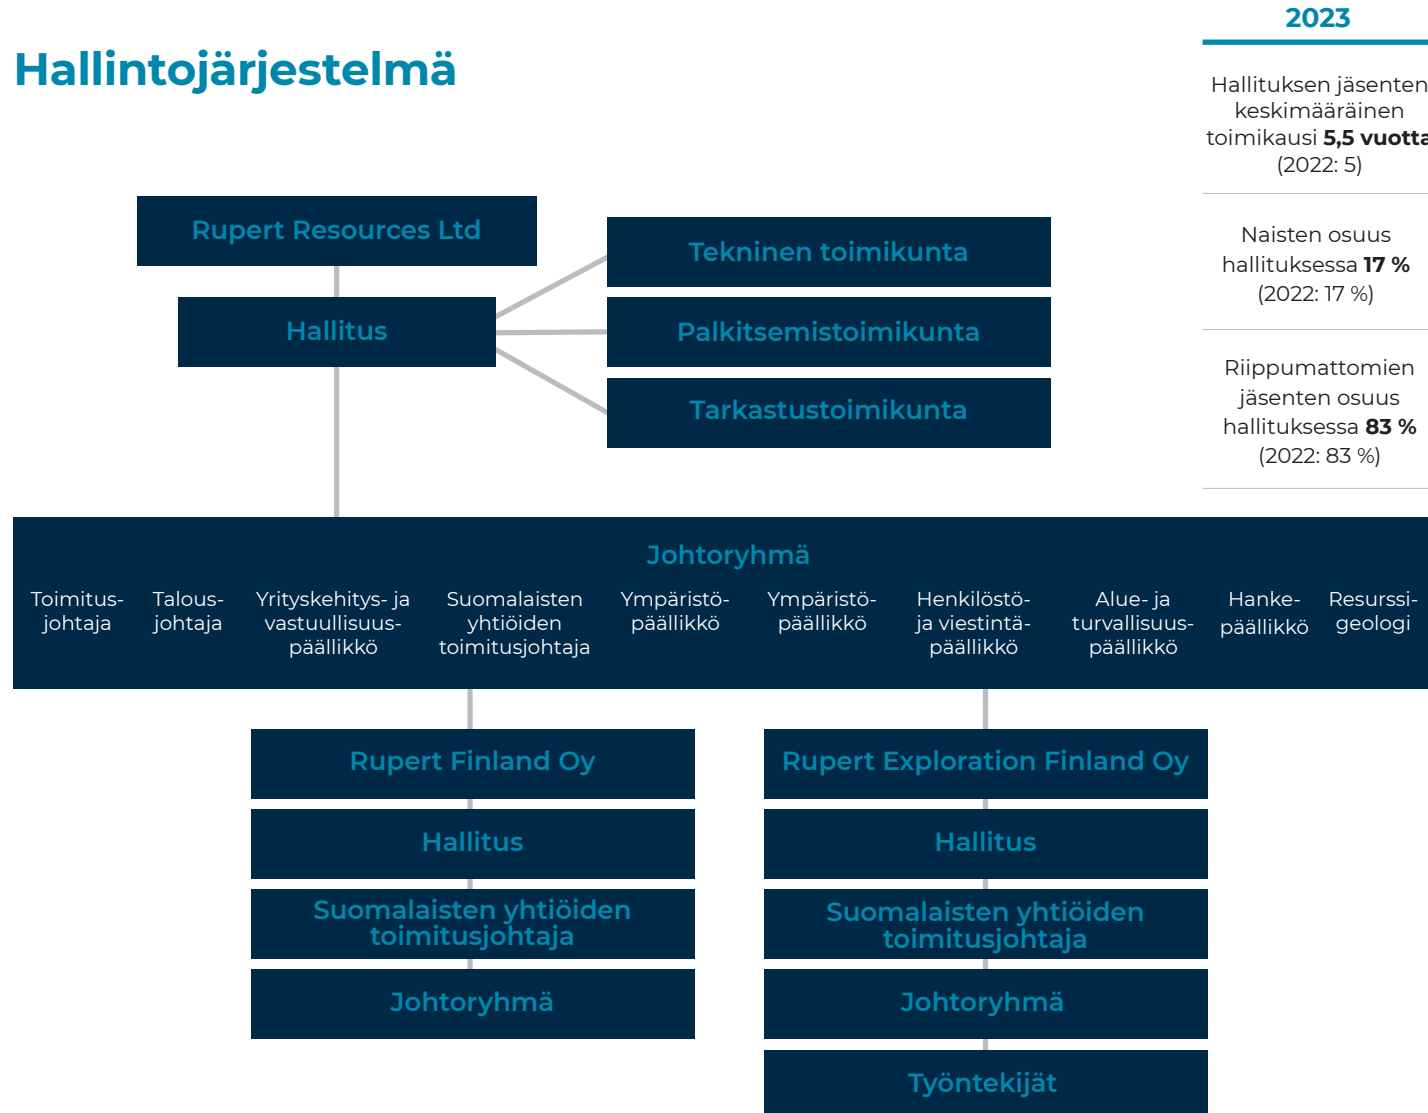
Hallintojärjestelmä

2023

Hallituksen jäsenten keskimääräinen toimikausi **5,5 vuotta** (2022: 5)

Naisten osuus hallituksessa **17 %** (2022: 17 %)

Riippumattomien jäsenten osuus hallituksessa **83 %** (2022: 83 %)

Rupert Resources Ltd

Hallitus

Tekninen toimikunta

Palkitsemistoimikunta

Tarkastustoimikunta

Johtoryhmä

Toimitusjohtaja

Talousjohtaja

Yrityskehitys- ja vastuullisuuspäällikkö

Suomalaisten yhtiöiden toimitusjohtaja

Ympäristöpäällikkö

Ympäristöpäällikkö

Henkilöstö- ja viestintäpäällikkö

Alue- ja turvallisuuspäällikkö

Hankepäällikkö

Resurssigeologi

Rupert Finland Oy

Hallitus

Suomalaisten yhtiöiden toimitusjohtaja

Johtoryhmä

Rupert Exploration Finland Oy

Hallitus

Suomalaisten yhtiöiden toimitusjohtaja

Johtoryhmä

Työntekijät